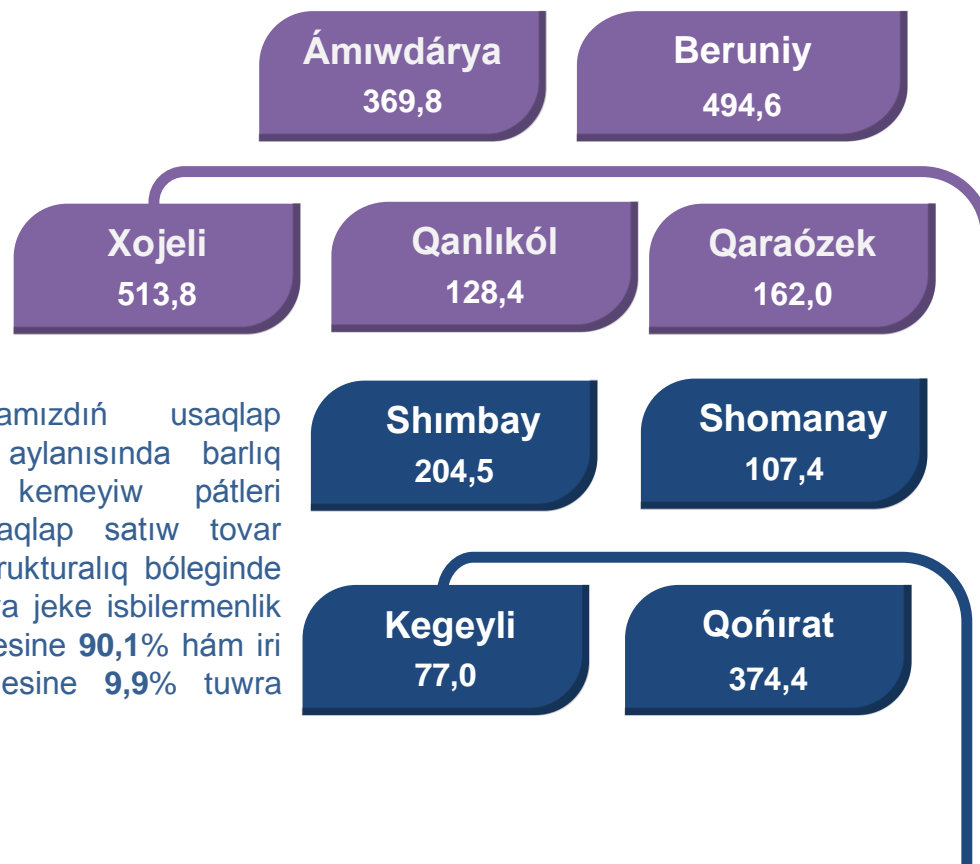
Ámıwdárya
369,8

Beruniy
494,6

Xojeli
513,8

Qanlıkól
128,4

Qaraózek
162,0

amızdıń usaqlap aylanısında barlıq kemeyiw pátleri aqlap satıw tovar rukturalıq bóleginde a jeke isbilermenlik esine **90,1**% hám iri esine **9,9**% tuwra

Shımbay
204,5

Shomanay
107,4

Kegeyli
77,0

Qońırat
374,4